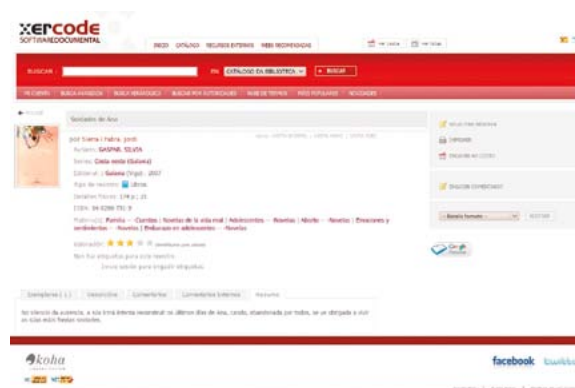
xercode
SOFTWAREDOCUMENTAL

INICIO CATÁLOGO RECURSOS EXTERNOS WEBS RECOMENDADAS

BUSCAR: EN: CATÁLOGO DA BIBLIOTECA » BUSCAR

MI CUENTA BUSCA AVANZADA BUSCA SEMÁNTICA BUSCAR POR AUTORIDADES NUBE DE TEMAS MÁIS POPULARES NOVIDADES

Sentados de áxa

por Sierra i Fabra, Jordi
Autores: GASPAR, SILVIA
Series: Cata verde (Galaxia)
Editorial: Galaxia (Vigo), 2007
Tipo de recurso: Libros
Detalles físicos: 174 p.; 21
ISBN: 84-8288-751-9

Exemplares ( 1 ) Descrición Comentarios Comentarios Externos Resumo

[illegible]

koha

facebook twitter